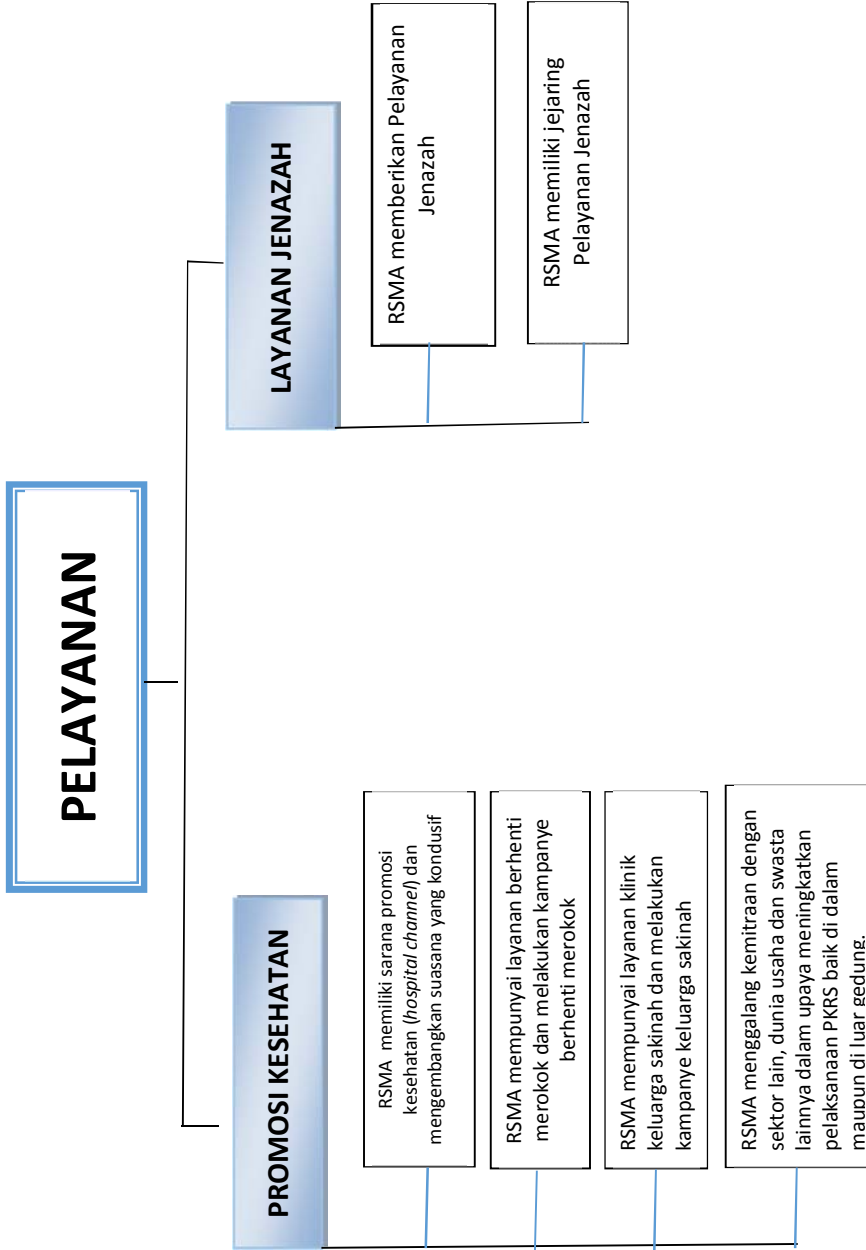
PELAYANAN

PROMOSI KESEHATAN

RSMA memiliki sarana promosi kesehatan (*hospital channel*) dan mengembangkan suasana yang kondusif

RSMA mempunyai layanan berhenti merokok dan melakukan kampanye berhenti merokok

RSMA mempunyai layanan klinik keluarga sakinah dan melakukan kampanye keluarga sakinah

RSMA menggalang kemitraan dengan sektor lain, dunia usaha dan swasta lainnya dalam upaya meningkatkan pelaksanaan PKRS baik di dalam maupun di luar gedung.

LAYANAN JENAZAH

RSMA memberikan Pelayanan Jenazah

RSMA memiliki jejaring Pelayanan Jenazah